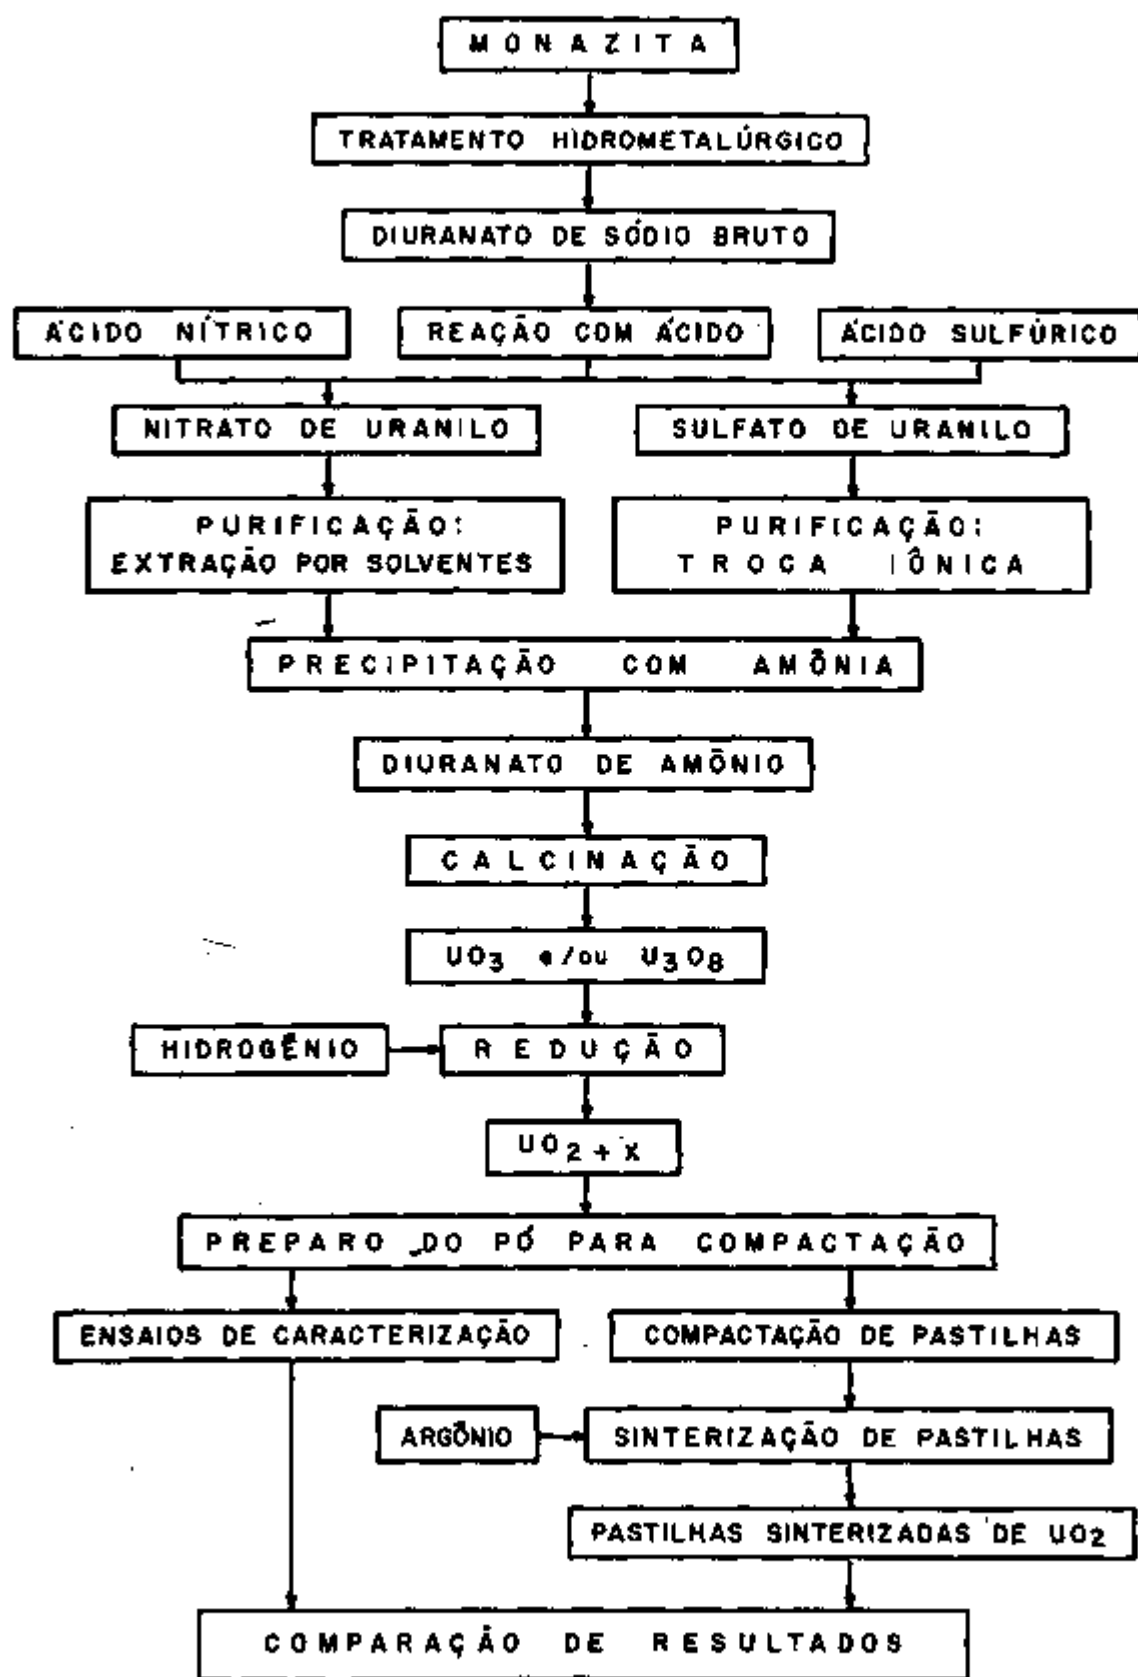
MONAZITA

TRATAMENTO HIDROMETALÚRGICO

DIURANATO DE SÓDIO BRUTO

ÁCIDO NÍTRICO

REAÇÃO COM ÁCIDO

ÁCIDO SULFÚRICO

NITRATO DE URANILO

SULFATO DE URANILO

PURIFICAÇÃO: EXTRAÇÃO POR SOLVENTES

PURIFICAÇÃO: TROCA IÔNICA

PRECIPITAÇÃO COM AMÔNIA

DIURANATO DE AMÔNIO

CALCINAÇÃO

$UO_3$ e/ou $U_3O_8$

HIDROGÊNIO

REDUÇÃO

$UO_{2+x}$

PREPARO DO PÓ PARA COMPACTAÇÃO

ENSAIOS DE CARACTERIZAÇÃO

COMPACTAÇÃO DE PASTILHAS

ARGÔNIO

SINTERIZAÇÃO DE PASTILHAS

PASTILHAS SINTERIZADAS DE $UO_2$

COMPARAÇÃO DE RESULTADOS